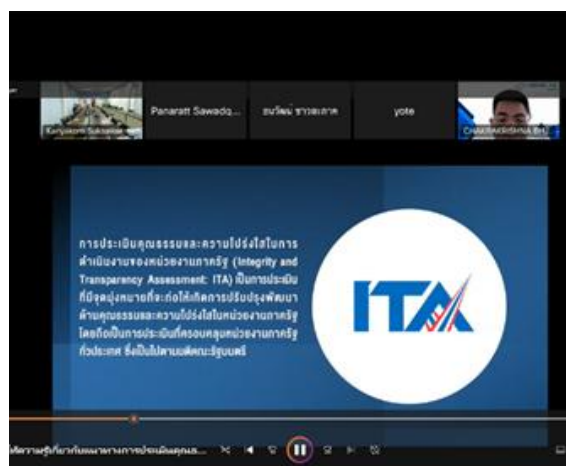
Kanyakorn Suksawat

Panaratt Sawadq...

ธนวัฒน์ ชาวสะเภา

yote

CHAKRAKRISHNA BH...

การประเมินคุณธรรมและความโปร่งใสในการดำเนินงานของหน่วยงานภาครัฐ (Integrity and Transparency Assessment: ITA) เป็นการประเมินที่มีจุดมุ่งหมายที่จะก่อให้เกิดการปรับปรุงพัฒนาด้านคุณธรรมและความโปร่งใสในหน่วยงานภาครัฐ โดยถือเป็นการประเมินที่ครอบคลุมหน่วยงานภาครัฐทั่วประเทศ ซึ่งเป็นไปตามมติคณะรัฐมนตรี

ITA

ให้ความรู้เกี่ยวกับแนวทางการประเมินคุณธ...